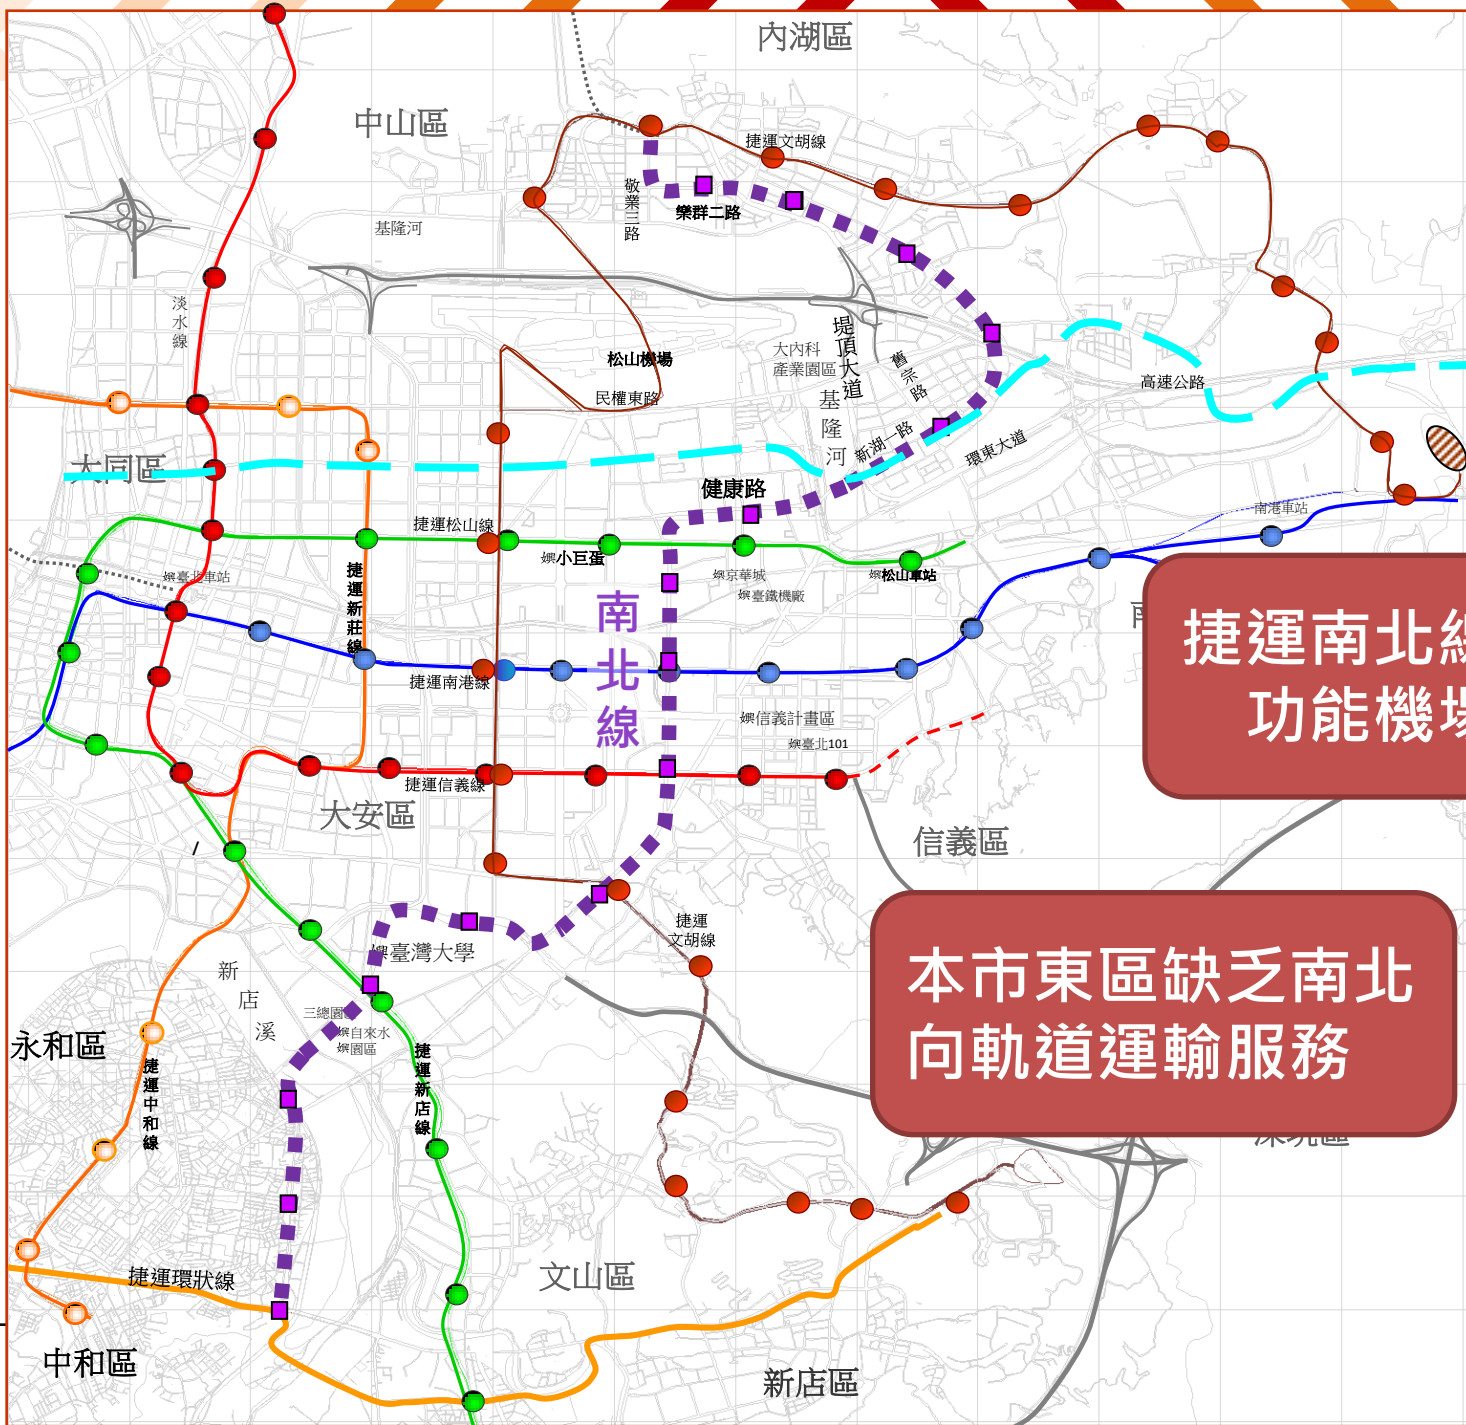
內湖區

中山區

捷運文湖線

敬業三路

樂群二路

基隆河

淡水線

松山機場

民權東路

大內科產業園區

堤頂大道

舊宗路

基隆河

新湖一路

環東大道

高速公路

大同區

健康路

捷運松山線

小巨蛋

臺北車站

捷運新莊線

南北線

京華城

臺鐵機廠

松山車站

南港車站

捷運南北線 功能機場

捷運南港線

信義計畫區

臺北101

捷運信義線

大安區

信義區

捷運文湖線

臺灣大學

新店溪

三總園

自來水園區

永和區

捷運中和線

捷運新店線

本市東區缺乏南北向軌道運輸服務

捷運環狀線

文山區

中和區

新店區